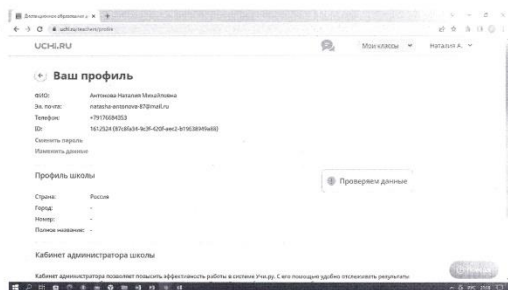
Дистанционное образование | +

uchi.ru/teachers/profile

UCHI.RU

Мои классы

Наталья А.

Ваш профиль

ФИО: Антонова Наталия Михайловна

Эл. почта: natasha-antonova-87@mail.ru

Телефон: +79176684353

ID: 1612524 (87c85a34-9c3f-420f-aec2-b19638949a66)

Сменить пароль

Изменить данные

Профиль школы

Проверяем данные

Страна: Россия

Город: -

Номер: -

Полное название: -

Кабинет администратора школы

Кабинет администратора позволяет повысить эффективность работы в системе Учи.ру. С его помощью удобно отслеживать результаты

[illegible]